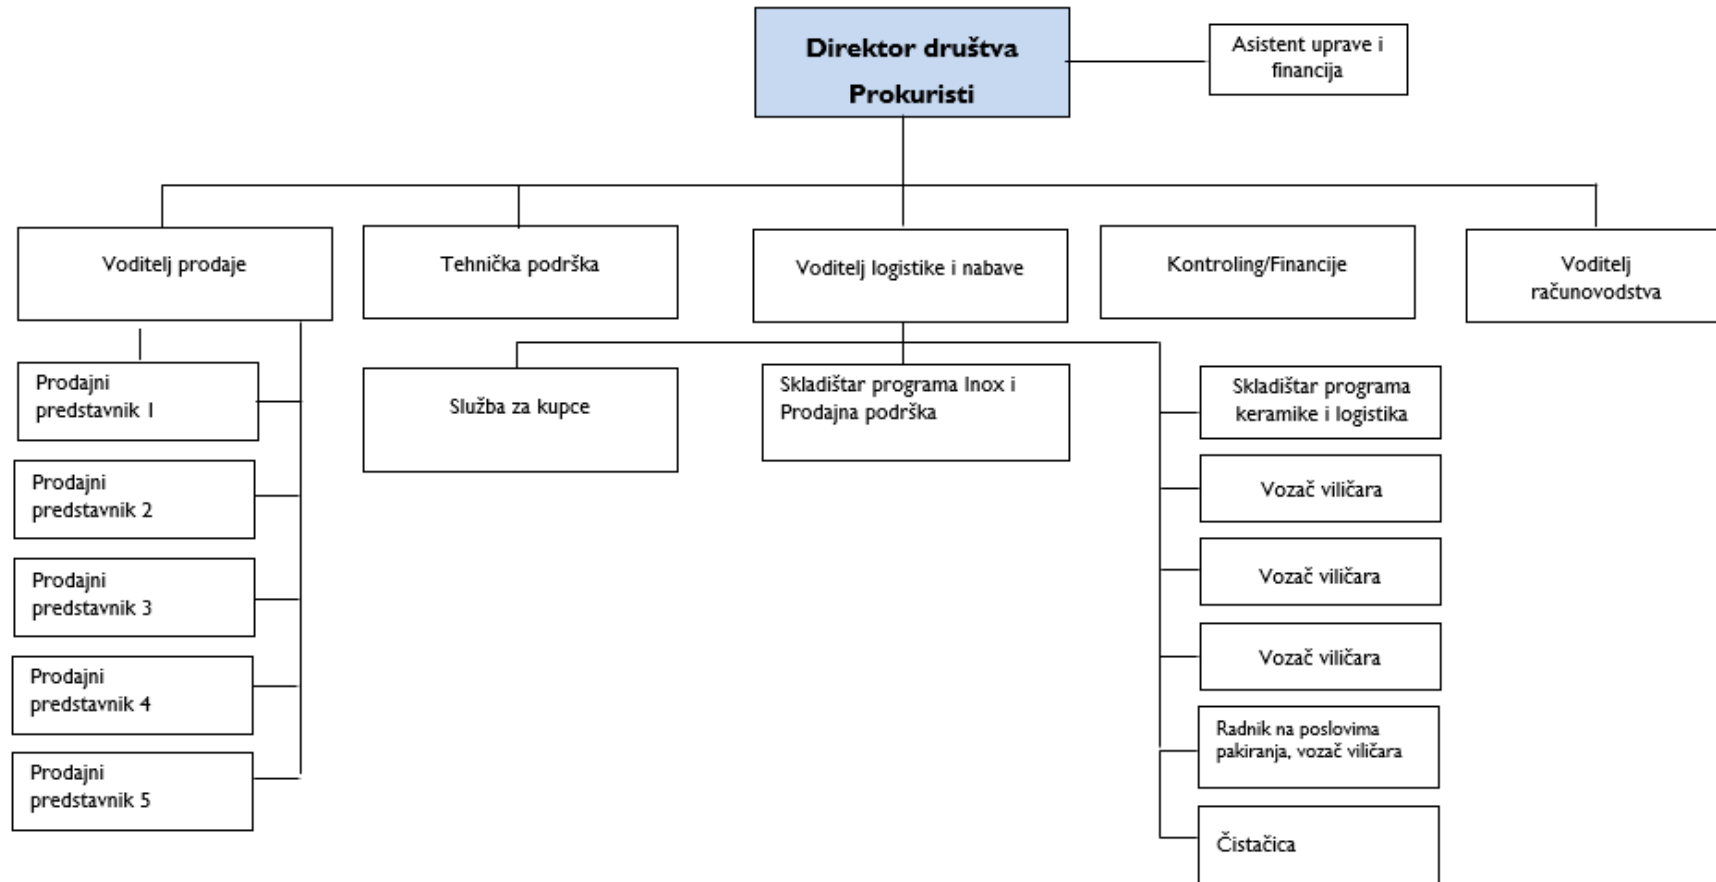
Direktor društva
Prokuristi

Asistent uprave i financija

Voditelj prodaje

Tehnička podrška

Voditelj logistike i nabave

Kontroling/Financije

Voditelj računovodstva

Prodajni predstavnik 1

Prodajni predstavnik 2

Prodajni predstavnik 3

Prodajni predstavnik 4

Prodajni predstavnik 5

Služba za kupce

Skladištar programa Inox i Prodajna podrška

Skladištar programa keramike i logistika

Vozač viličara

Vozač viličara

Vozač viličara

Radnik na poslovima pakiranja, vozač viličara

Čistačica